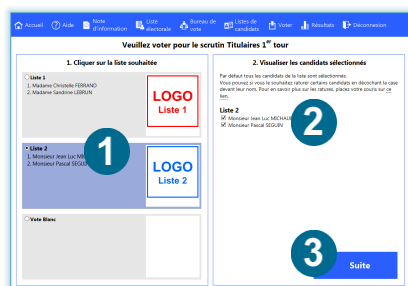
Accueil Aide Note d'information Liste électorale Bureau de vote Listes de candidats Voter Résultats Déconnexion

Veuillez voter pour le scrutin Titulaires 1$^{er}$ tour

1. Cliquer sur la liste souhaitée

Liste 1
1. Madame Christelle FERRAND
2. Madame Sandrine LEBRUN

LOGO
Liste 1

Liste 2
1. Monsieur Jean Luc MI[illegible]
2. Monsieur Pascal SEGUIN

1

LOGO
Liste 2

Vote Blanc

2. Visualiser les candidats sélectionnés

Par défaut tous les candidats de la liste sont sélectionnés. Vous pouvez si vous le souhaitez raturer certains candidats en décochant la case devant leur nom. Pour en savoir plus sur les ratures, placez votre souris sur ce lien.

Liste 2
Monsieur Jean Luc MICHAUD
Monsieur Pascal SEGUIN

2

3

Suite